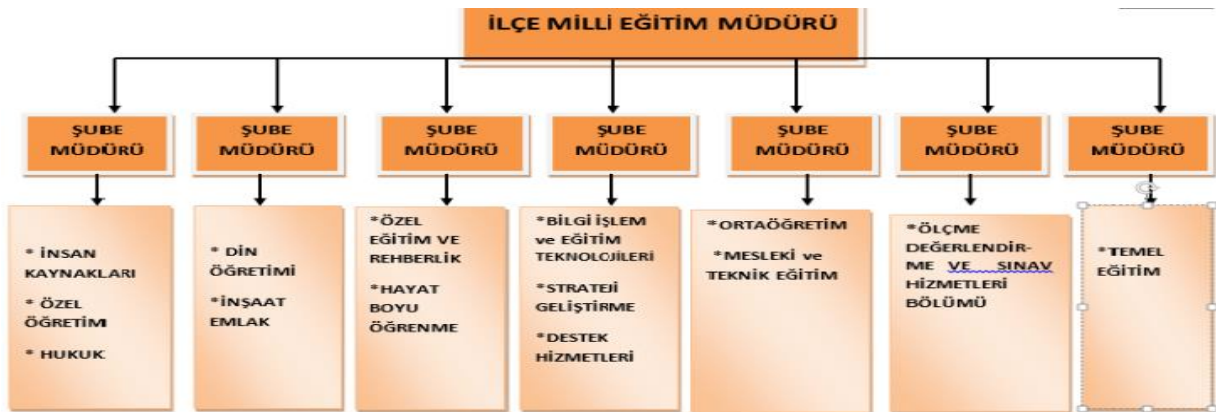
İLÇE MİLLİ EĞİTİM MÜDÜRÜ

ŞUBE MÜDÜRÜ

* İNSAN KAYNAKLARI

* ÖZEL ÖĞRETİMI

* HUKUK

ŞUBE MÜDÜRÜ

* DİN ÖĞRETİMİ

*İNŞAAT EMLAK

ŞUBE MÜDÜRÜ

*ÖZEL EĞİTİM VE REHBERLİK

*HAYAT BOYU ÖĞRENME

ŞUBE MÜDÜRÜ

*BİLGİ İŞLEM ve EĞİTİM TEKNOLOJİLERİ

*STRATEJİ GELİŞTİRME

*DESTEK HİZMETLERİ

ŞUBE MÜDÜRÜ

*ORTAÖĞRETİM

*MESLEKİ ve TEKNİK EĞİTİM

ŞUBE MÜDÜRÜ

*ÖLÇME DEĞERLENDİRME VE SINAV HİZMETLERİ BÖLÜMÜ

ŞUBE MÜDÜRÜ

*TEMEL EĞİTİM